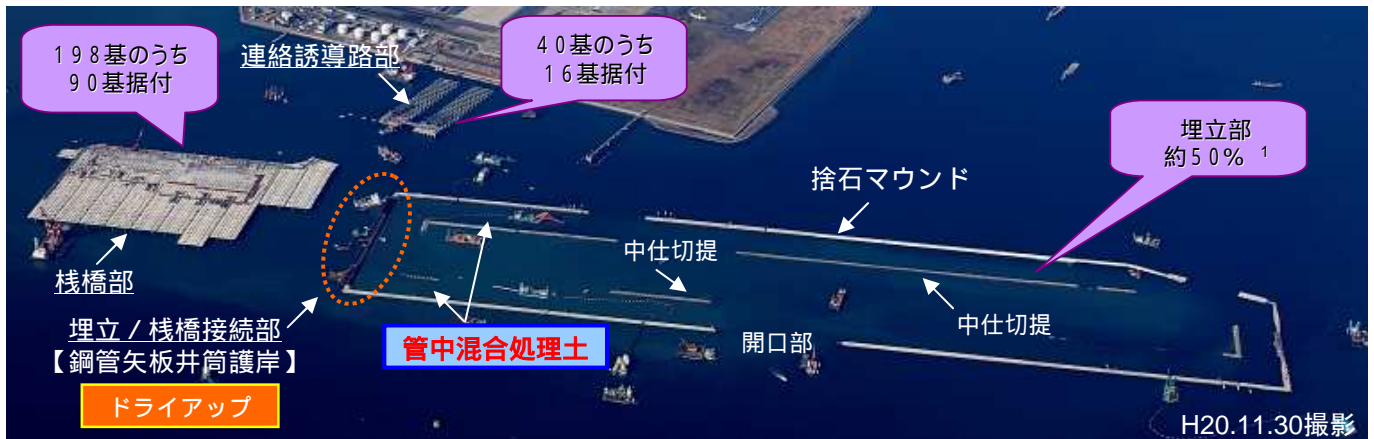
198基のうち
90基据付

連絡誘導路部

40基のうち
16基据付

埋立部
約50% ¹

捨石マウンド

中仕切提

中仕切提

桟橋部

埋立 / 桟橋接続部
【鋼管矢板井筒護岸】

管中混合処理土

開口部

ドライアップ

H20.11.30撮影